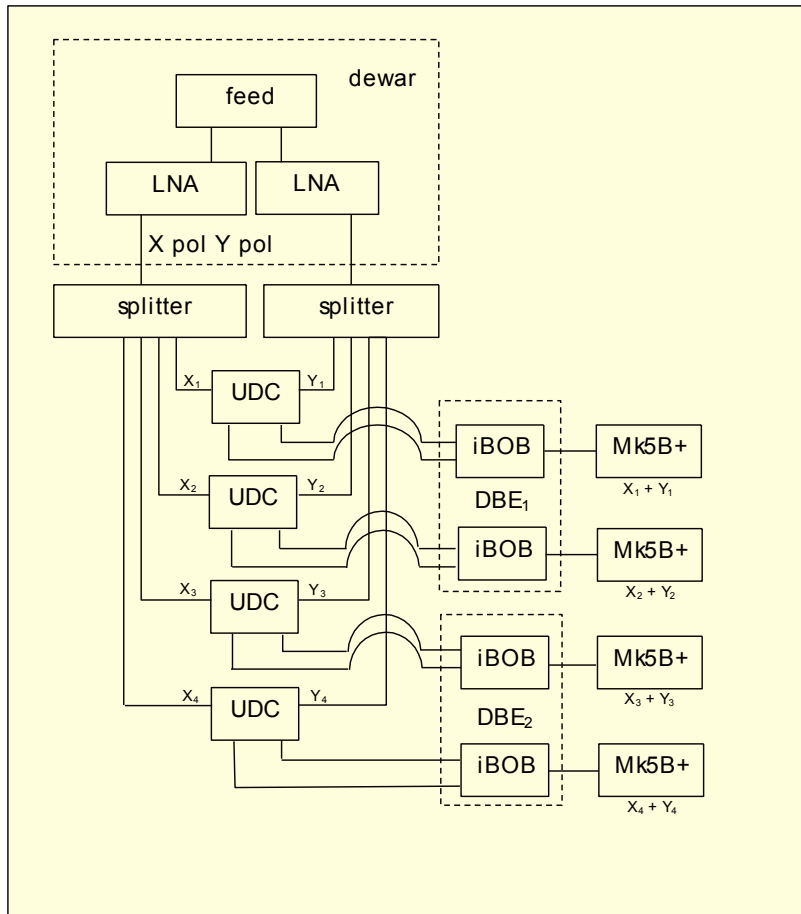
dewar

feed

LNA

LNA

X pol Y pol

splitter

splitter

$X_1$

UDC

$Y_1$

iBOB

Mk5B+

$X_1 + Y_1$

DBE$_1$

$X_2$

UDC

$Y_2$

iBOB

Mk5B+

$X_2 + Y_2$

$X_3$

UDC

$Y_3$

iBOB

Mk5B+

$X_3 + Y_3$

DBE$_2$

$X_4$

UDC

$Y_4$

iBOB

Mk5B+

$X_4 + Y_4$